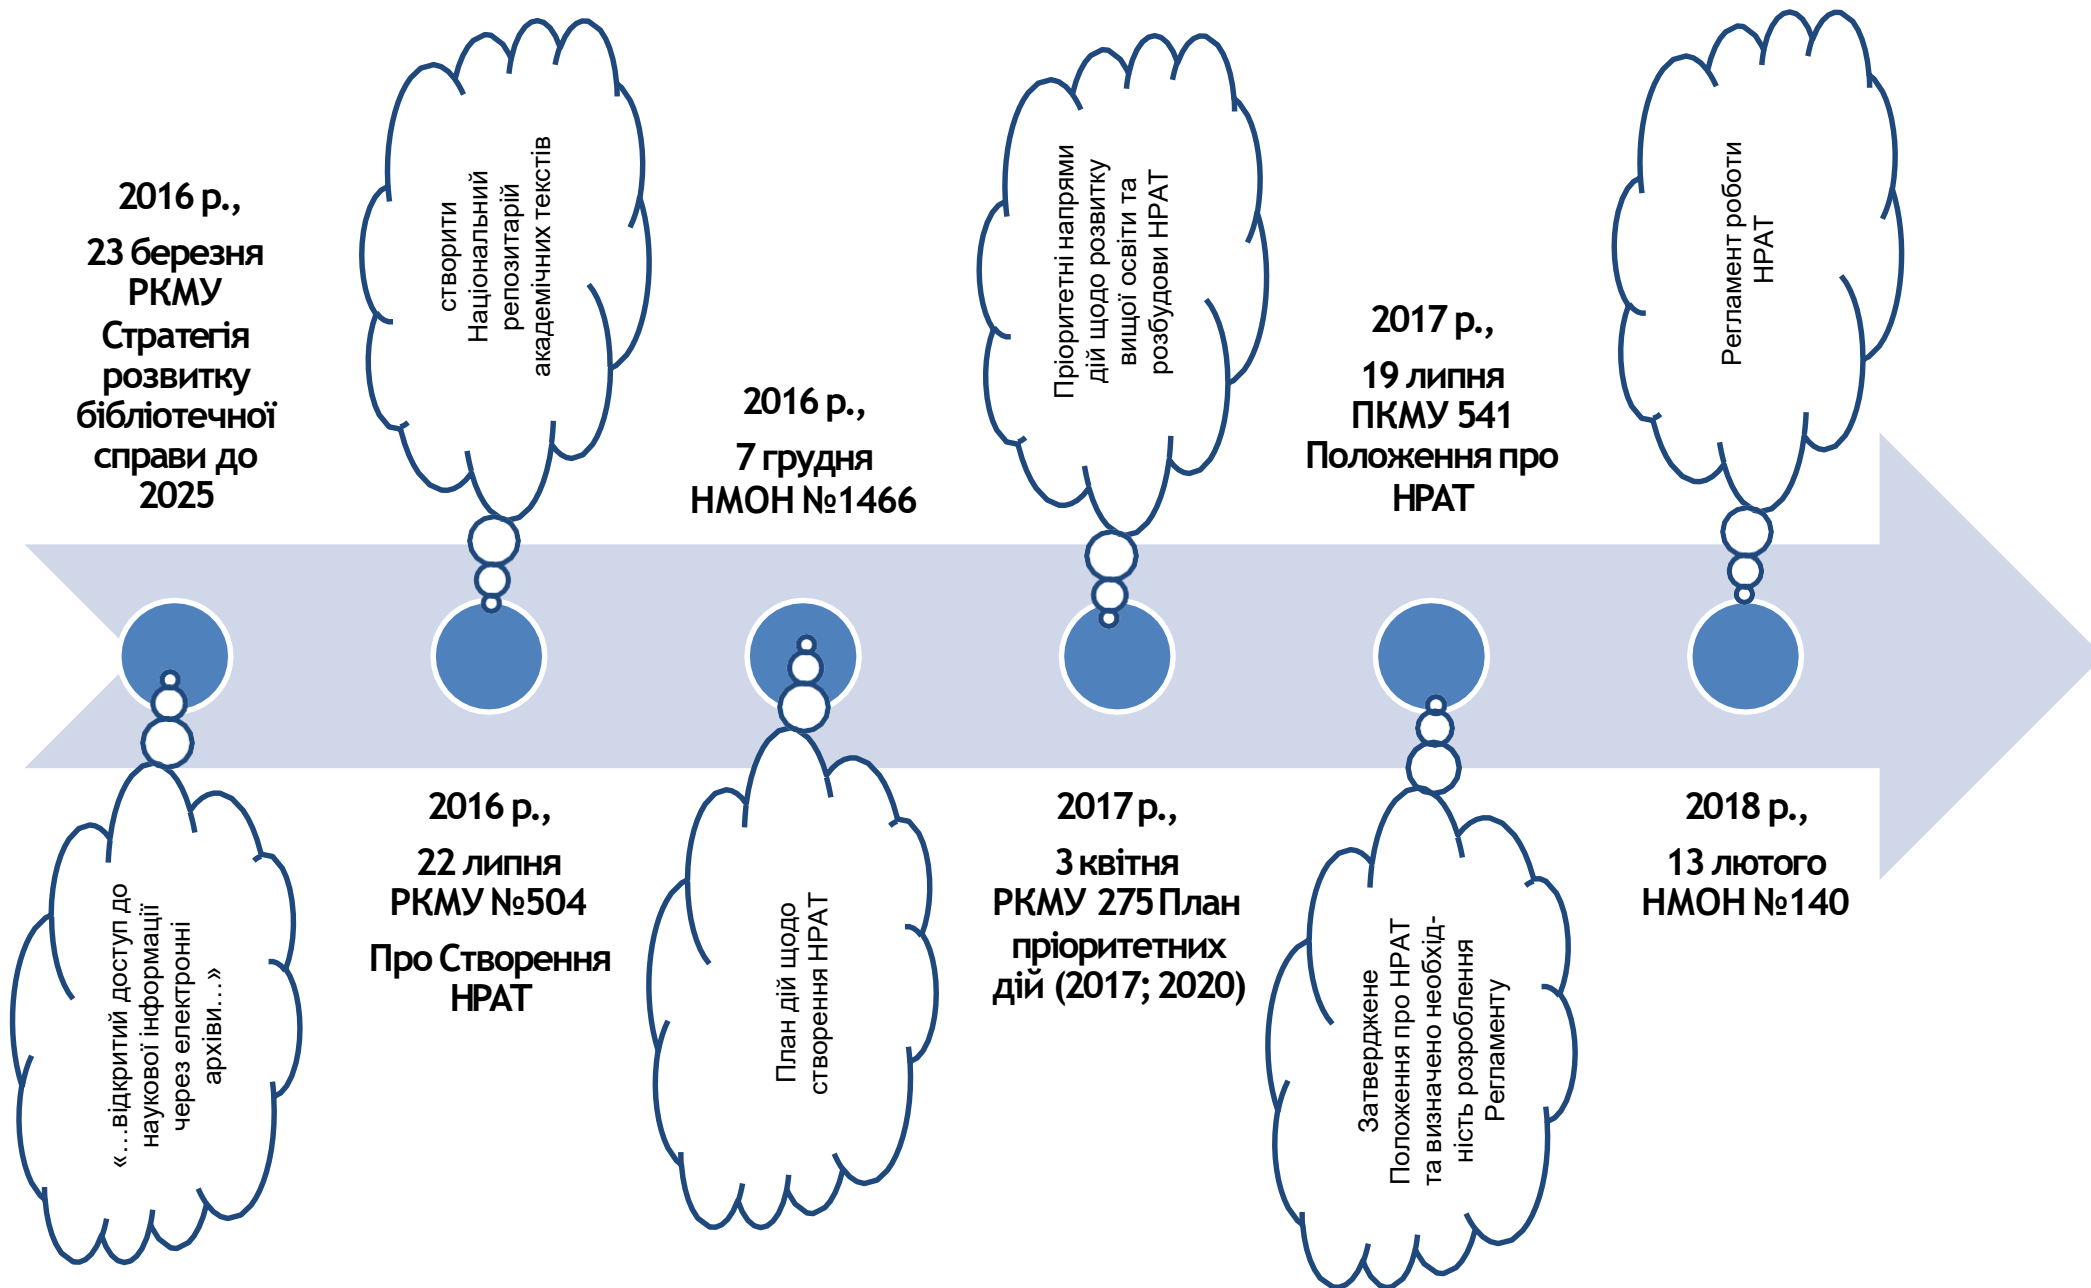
2016 р.,

23 березня РКМУ Стратегія розвитку бібліотечної справи до 2025

«…відкритий доступ до наукової інформації через електронні архіви…»

створити Національний репозитарій академічних текстів

2016 р.,

22 липня РКМУ №504

Про Створення НРАТ

2016 р.,

7 грудня НМОН №1466

План дій щодо створення НРАТ

Пріоритетні напрями дій щодо розвитку вищої освіти та розбудови НРАТ

2017 р.,

3 квітня РКМУ 275 План пріоритетних дій (2017; 2020)

2017 р.,

19 липня ПКМУ 541 Положення про НРАТ

Затверджене Положення про НРАТ та визначено необхідність розроблення Регламенту

Регламент роботи НРАТ

2018 р.,

13 лютого НМОН №140